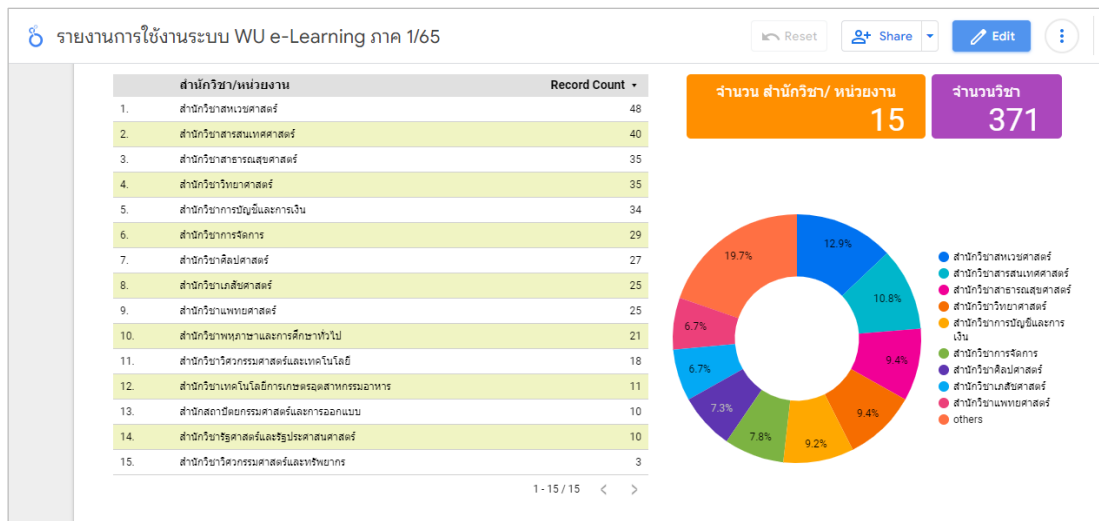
รายงานการใช้งานระบบ WU e-Learning ภาค 1/65

Reset Share Edit

| | สำนักวิชา/หน่วยงาน | Record Count |
|---|---|---|
| 1. | สำนักวิชาสหเวชศาสตร์ | 48 |
| 2. | สำนักวิชาสารสนเทศศาสตร์ | 40 |
| 3. | สำนักวิชาสาธารณสุขศาสตร์ | 35 |
| 4. | สำนักวิชาวิทยาศาสตร์ | 35 |
| 5. | สำนักวิชาการบัญชีและการเงิน | 34 |
| 6. | สำนักวิชาการจัดการ | 29 |
| 7. | สำนักวิชาศิลปศาสตร์ | 27 |
| 8. | สำนักวิชาเภสัชศาสตร์ | 25 |
| 9. | สำนักวิชาแพทยศาสตร์ | 25 |
| 10. | สำนักวิชาพหุภาษาและการศึกษาทั่วไป | 21 |
| 11. | สำนักวิชาวิศวกรรมศาสตร์และเทคโนโลยี | 18 |
| 12. | สำนักวิชาเทคโนโลยีการเกษตรอุตสาหกรรมอาหาร | 11 |
| 13. | สำนักสถาปัตยกรรมศาสตร์และการออกแบบ | 10 |
| 14. | สำนักวิชารัฐศาสตร์และรัฐประศาสนศาสตร์ | 10 |
| 15. | สำนักวิชาวิศวกรรมศาสตร์และทรัพยากร | 3 |

1 - 15 / 15

จำนวน สำนักวิชา/ หน่วยงาน
15

จำนวนวิชา
371

12.9%
10.8%
9.4%
9.4%
9.2%
7.8%
7.3%
6.7%
6.7%
19.7%

สำนักวิชาสหเวชศาสตร์
สำนักวิชาสารสนเทศศาสตร์
สำนักวิชาสาธารณสุขศาสตร์
สำนักวิชาวิทยาศาสตร์
สำนักวิชาการบัญชีและการเงิน
สำนักวิชาการจัดการ
สำนักวิชาศิลปศาสตร์
สำนักวิชาเภสัชศาสตร์
สำนักวิชาแพทยศาสตร์
others